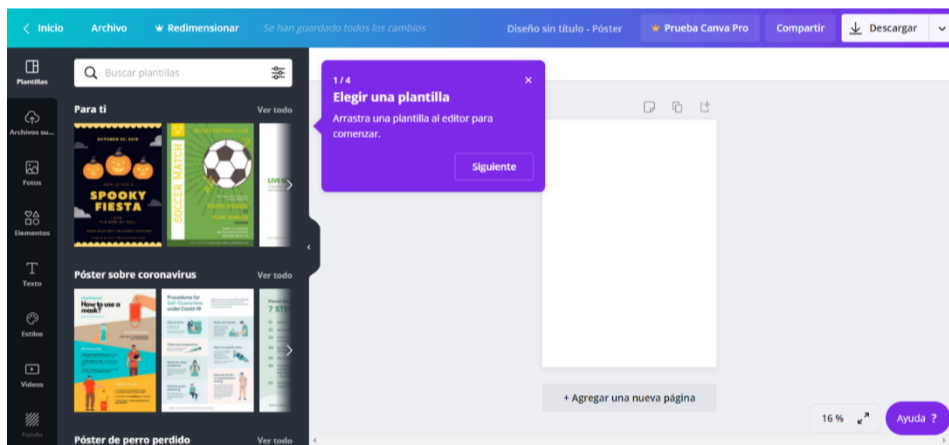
< Inicio Archivo Redimensionar Se han guardado todos los cambios Diseño sin título - Póster Prueba Canva Pro Compartir Descargar

Plantillas
Archivos su...
Fotos
Elementos
Texto
Estilos
Videos
Fondo

Buscar plantillas

Para ti Ver todo

SPOOKY FIESTA

SOCCER MATCH

Póster sobre coronavirus Ver todo

How to use a mask?

Procedures for Self Quarantine under Covid-19

Póster de perro perdido Ver todo

1 / 4
Elegir una plantilla
Arrastra una plantilla al editor para comenzar.
Siguiente

+ Agregar una nueva página

16 %

Ayuda ?